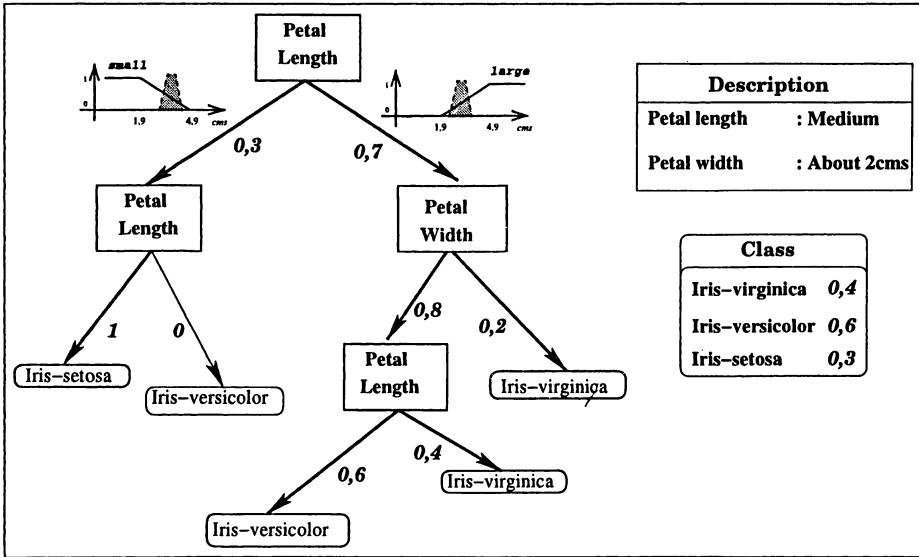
Petal Length

small
1
0
1.9
4.9
cms

large
1
0
1.9
4.9
cms

0,3
0,7

Petal Length

Petal Width

1
0

Iris–setosa
Iris–versicolor

0,8
0,2

Petal Length

Iris–virginica

0,6
0,4

Iris–versicolor
Iris–virginica

| Description | |
|---|---|
| Petal length | : Medium |
| Petal width | : About 2cms |

| Class | |
|---|---|
| Iris–virginica | 0,4 |
| Iris–versicolor | 0,6 |
| Iris–setosa | 0,3 |